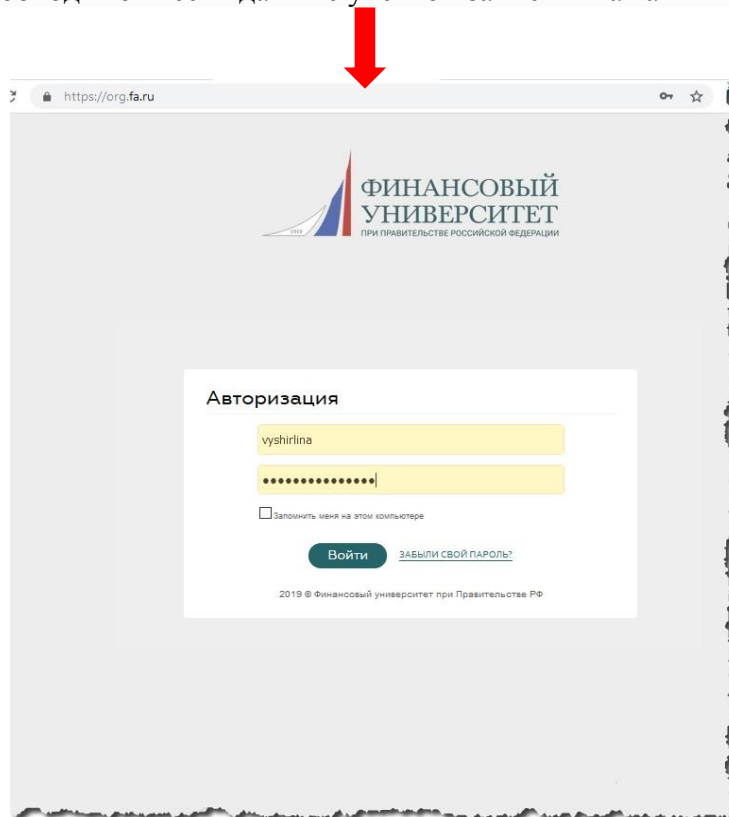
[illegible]

https://org.fa.ru

ФИНАНСОВЫЙ УНИВЕРСИТЕТ
ПРИ ПРАВИТЕЛЬСТВЕ РОССИЙСКОЙ ФЕДЕРАЦИИ

Авторизация

vyshirlina

••••••••••••••

Запомнить меня на этом компьютере

Войти

ЗАБЫЛИ СВОЙ ПАРОЛЬ?

2019 © Финансовый университет при Правительстве РФ